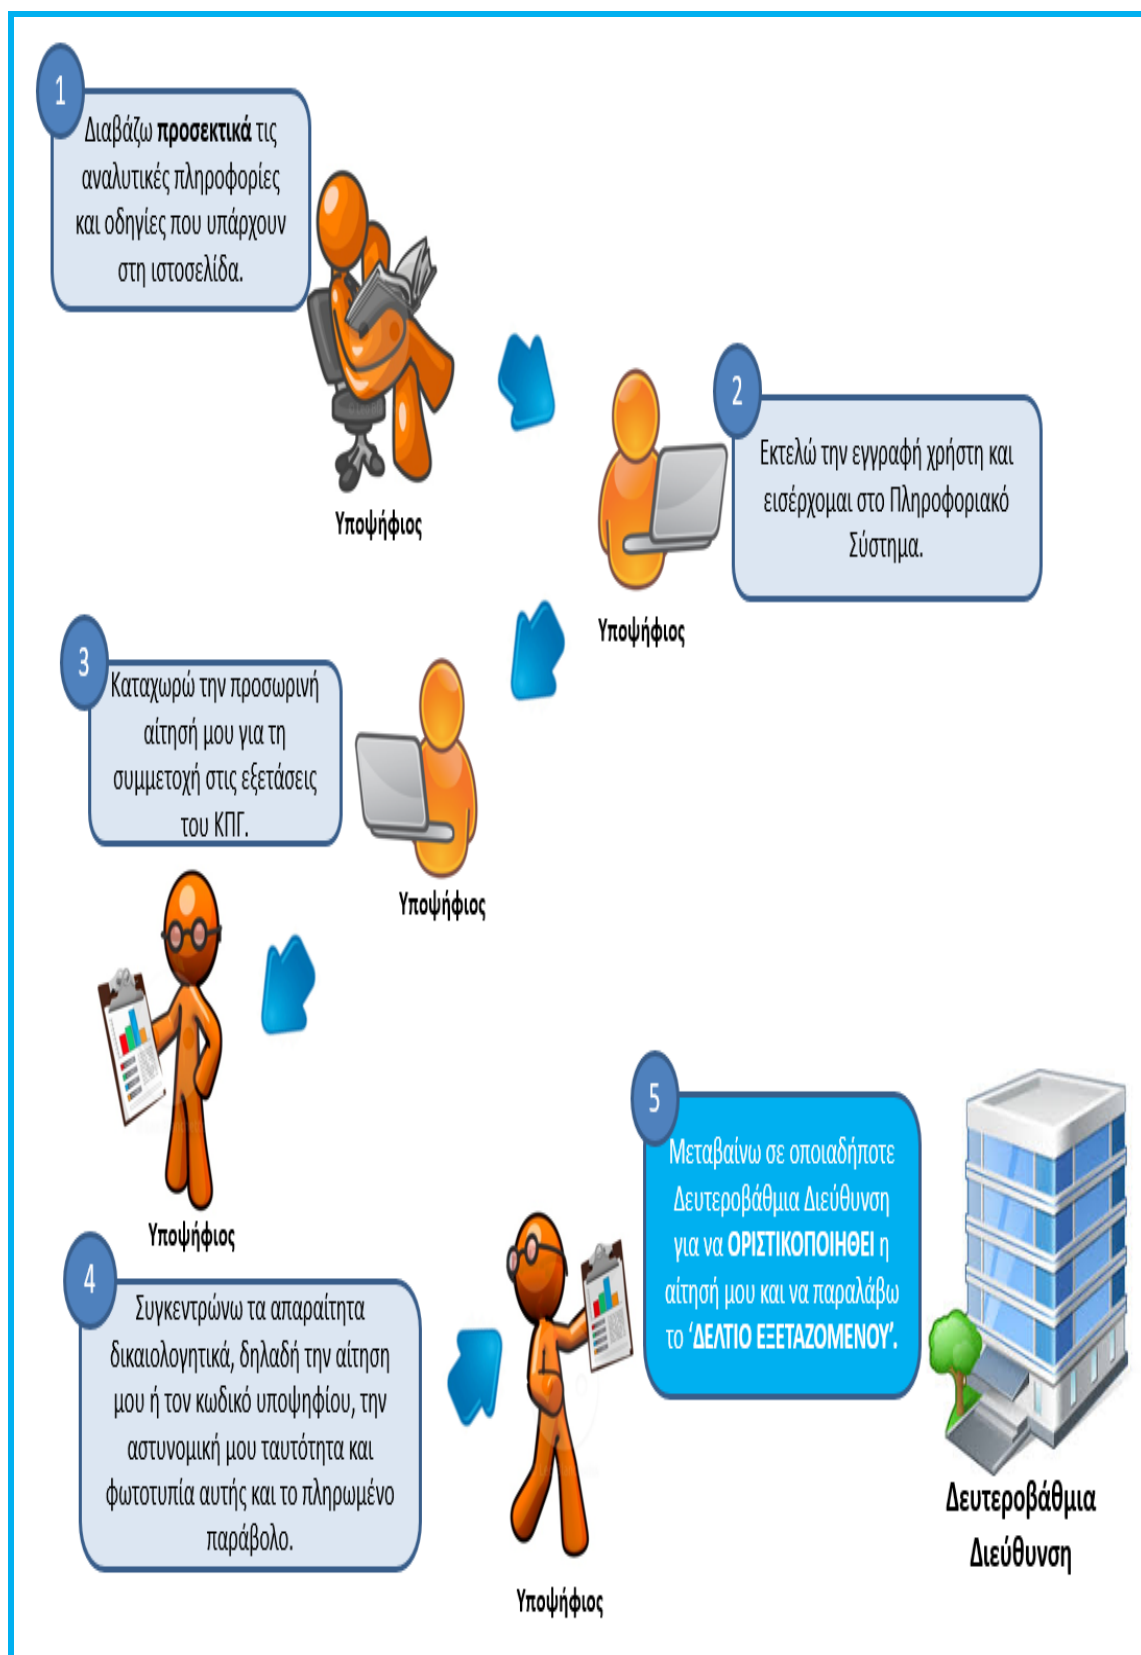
1

Διαβάζω **προσεκτικά** τις αναλυτικές πληροφορίες και οδηγίες που υπάρχουν στη ιστοσελίδα.

Υποψήφιος

2

Εκτελώ την εγγραφή χρήστη και εισέρχομαι στο Πληροφοριακό Σύστημα.

Υποψήφιος

3

Καταχωρώ την προσωρινή αίτησή μου για τη συμμετοχή στις εξετάσεις του ΚΠΓ.

Υποψήφιος

Υποψήφιος

4

Συγκεντρώνω τα απαραίτητα δικαιολογητικά, δηλαδή την αίτηση μου ή τον κωδικό υποψηφίου, την αστυνομική μου ταυτότητα και φωτοτυπία αυτής και το πληρωμένο παράβολο.

Υποψήφιος

5

Μεταβαίνω σε οποιαδήποτε Δευτεροβάθμια Διεύθυνση για να **ΟΡΙΣΤΙΚΟΠΟΙΗΘΕΙ** η αίτησή μου και να παραλάβω το **'ΔΕΛΤΙΟ ΕΞΕΤΑΖΟΜΕΝΟΥ'.**

Δευτεροβάθμια Διεύθυνση